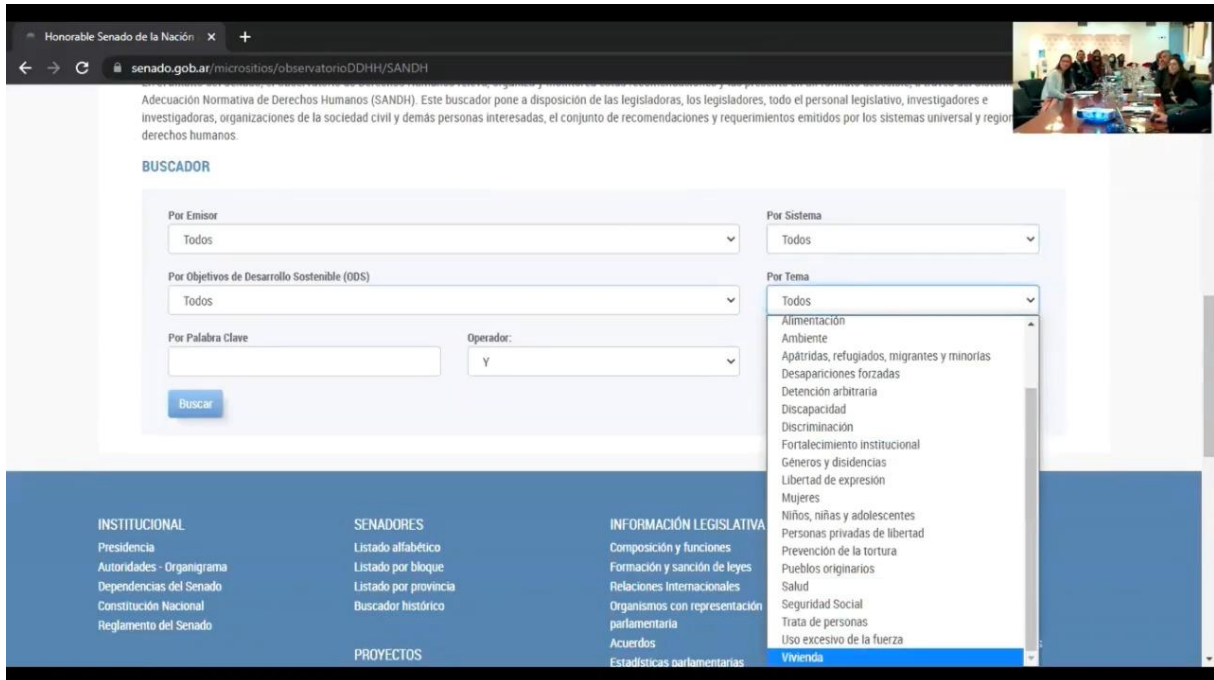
Honorable Senado de la Nación ×

senado.gob.ar/micrositios/observatorioDDHH/SANDH

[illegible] Adecuación Normativa de Derechos Humanos (SANDH). Este buscador pone a disposición de las legisladoras, los legisladores, todo el personal legislativo, investigadores e investigadoras, organizaciones de la sociedad civil y demás personas interesadas, el conjunto de recomendaciones y requerimientos emitidos por los sistemas universal y region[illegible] derechos humanos.

BUSCADOR

Por Emisor
Todos

Por Sistema
Todos

Por Objetivos de Desarrollo Sostenible (ODS)
Todos

Por Tema
Todos

Por Palabra Clave

Operador:
Y

Buscar

Alimentación
Ambiente
Apátridas, refugiados, migrantes y minorías
Desapariciones forzadas
Detención arbitraria
Discapacidad
Discriminación
Fortalecimiento institucional
Géneros y disidencias
Libertad de expresión
Mujeres
Niños, niñas y adolescentes
Personas privadas de libertad
Prevención de la tortura
Pueblos originarios
Salud
Seguridad Social
Trata de personas
Uso excesivo de la fuerza
Vivienda

INSTITUCIONAL
Presidencia
Autoridades - Organigrama
Dependencias del Senado
Constitución Nacional
Reglamento del Senado

SENADORES
Listado alfabético
Listado por bloque
Listado por provincia
Buscador histórico

PROYECTOS

INFORMACIÓN LEGISLATIVA
Composición y funciones
Formación y sanción de leyes
Relaciones Internacionales
Organismos con representación parlamentaria
Acuerdos
Estadísticas parlamentarias